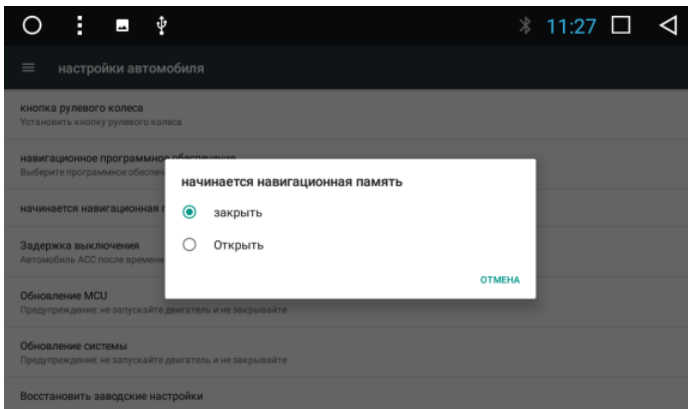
11:27

настройки автомобиля

кнопка рулевого колеса
Установить кнопку рулевого колеса

навигационное программное обеспечение
Выберите программное обеспеч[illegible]

начинается навигационная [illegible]

Задержка выключения
Автомобиль ACC после времени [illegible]

Обновление MCU
Предупреждение: не запускайте двигатель и не закрывайте

Обновление системы
Предупреждение: не запускайте двигатель и не закрывайте

Восстановить заводские настройки

начинается навигационная память

закрыть

Открыть

ОТМЕНА